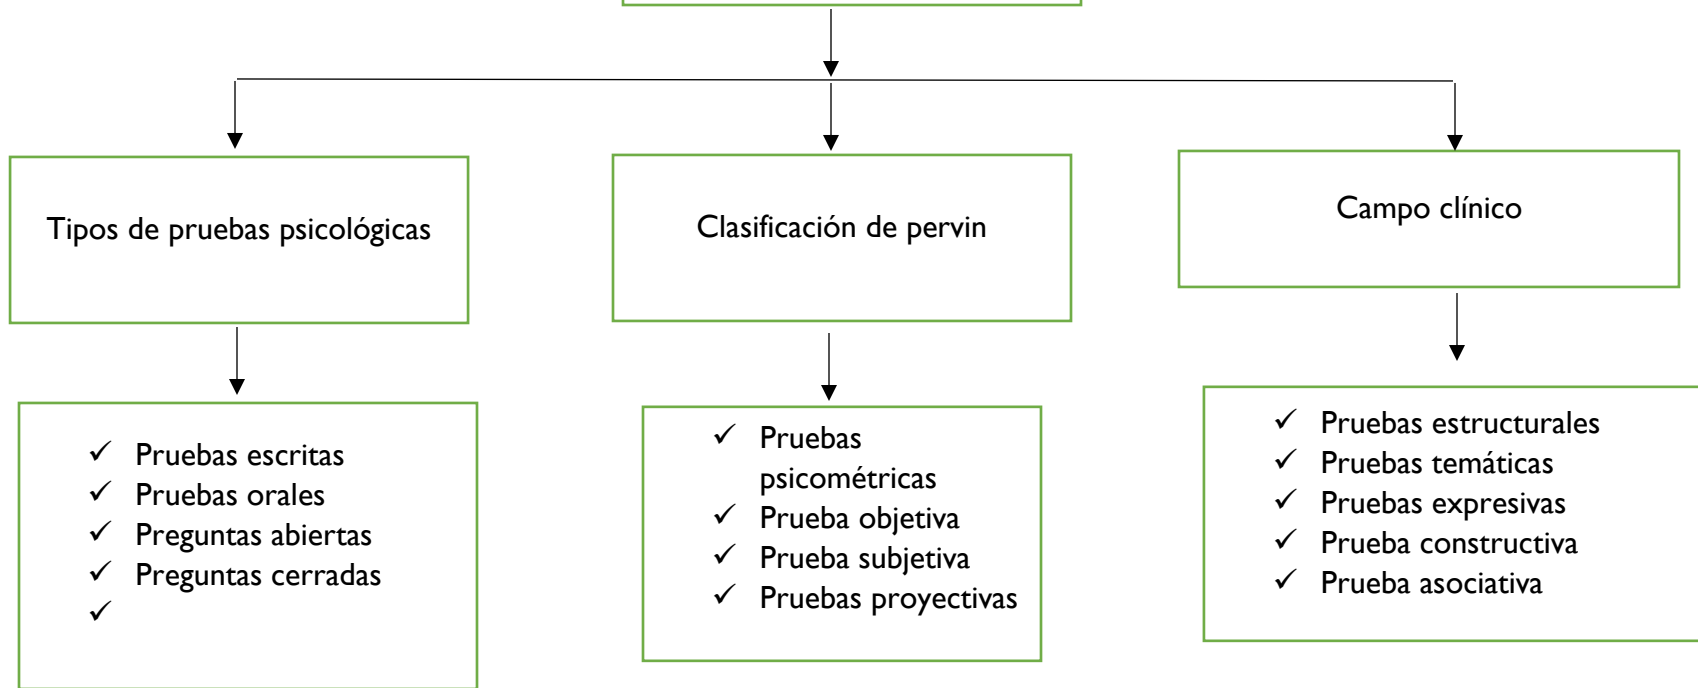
Tipos de pruebas psicológicas

✓ Pruebas escritas
✓ Pruebas orales
✓ Preguntas abiertas
✓ Preguntas cerradas
✓

Clasificación de pervin

✓ Pruebas psicométricas
✓ Prueba objetiva
✓ Prueba subjetiva
✓ Pruebas proyectivas

Campo clínico

✓ Pruebas estructurales
✓ Pruebas temáticas
✓ Pruebas expresivas
✓ Prueba constructiva
✓ Prueba asociativa